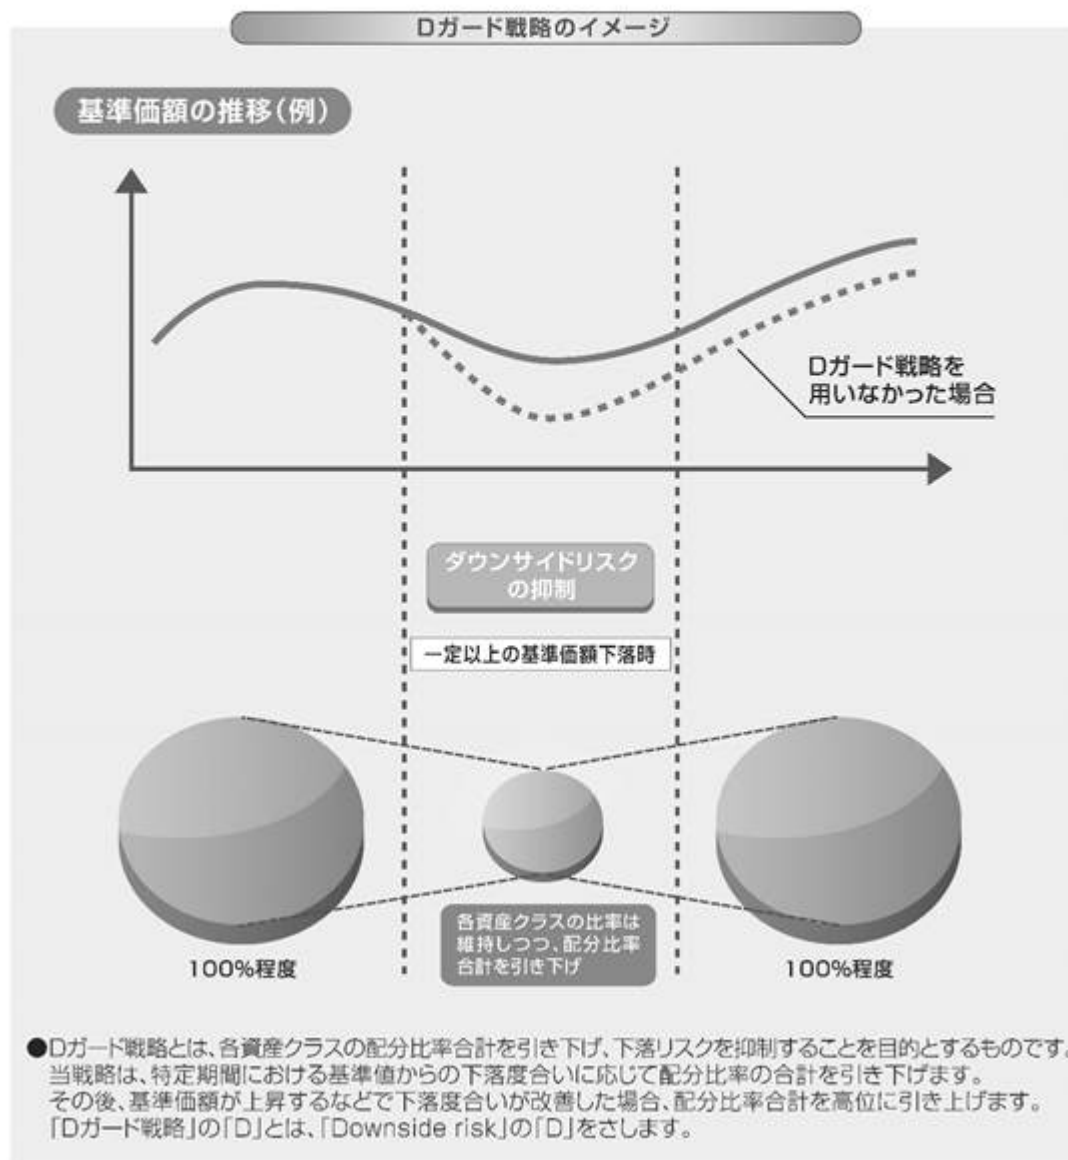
Dガード戦略のイメージ

基準価額の推移(例)

Dガード戦略を用いなかった場合

ダウンサイドリスクの抑制

一定以上の基準価額下落時

100%程度

各資産クラスの比率は維持しつつ、配分比率合計を引き下げ

100%程度

●Dガード戦略とは、各資産クラスの配分比率合計を引き下げ、下落リスクを抑制することを目的とするものです。当戦略は、特定期間における基準値からの下落度合いに応じて配分比率の合計を引き下げます。
その後、基準価額が上昇するなどで下落度合いが改善した場合、配分比率合計を高位に引き上げます。
「Dガード戦略」の「D」とは、「Downside risk」の「D」をさします。